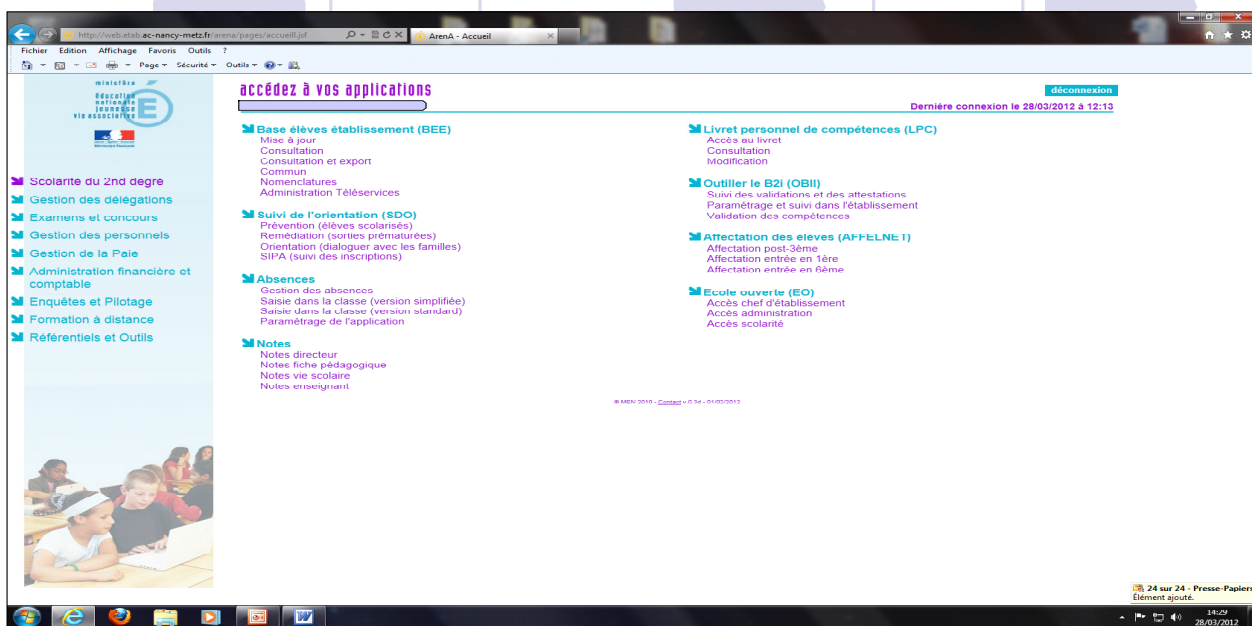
http://web.etab.ac-nancy-metz.fr/arena/pages/accueil.jsf
ArenA - Accueil
Fichier Edition Affichage Favoris Outils ?
Page Sécurité Outils

ministère
éducation nationale jeunesse vie associative

Scolarité du 2nd degré
Gestion des délégations
Examens et concours
Gestion des personnels
Gestion de la Paie
Administration financière et comptable
Enquêtes et Pilotage
Formation à distance
Référentiels et Outils

accédez à vos applications
déconnexion
Dernière connexion le 28/03/2012 à 12:13

Base élèves établissement (BEE)
Mise à jour
Consultation
Consultation et export
Commun
Nomenclatures
Administration Téléservices

Suivi de l'orientation (SDO)
Prévention (élèves scolarisés)
Remédiation (sorties prématurées)
Orientation (dialoguer avec les familles)
SIPA (suivi des inscriptions)

Absences
Gestion des absences
Saisie dans la classe (version simplifiée)
Saisie dans la classe (version standard)
Paramétrage de l'application

Notes
Notes directeur
Notes fiche pédagogique
Notes vie scolaire
Notes enseignant

Livret personnel de compétences (LPC)
Accès au livret
Consultation
Modification

Outiller le B2i (OBII)
Suivi des validations et des attestations
Paramétrage et suivi dans l'établissement
Validation des compétences

Affectation des élèves (AFFELNET)
Affectation post-3ème
Affectation entrée en 1ère
Affectation entrée en 6ème

Ecole ouverte (EO)
Accès chef d'établissement
Accès administration
Accès scolarité

© MEN 2010 - Contact v 0.3d - 01/03/2012

24 sur 24 - Presse-Papiers
Elément ajouté.
14:29
28/03/2012